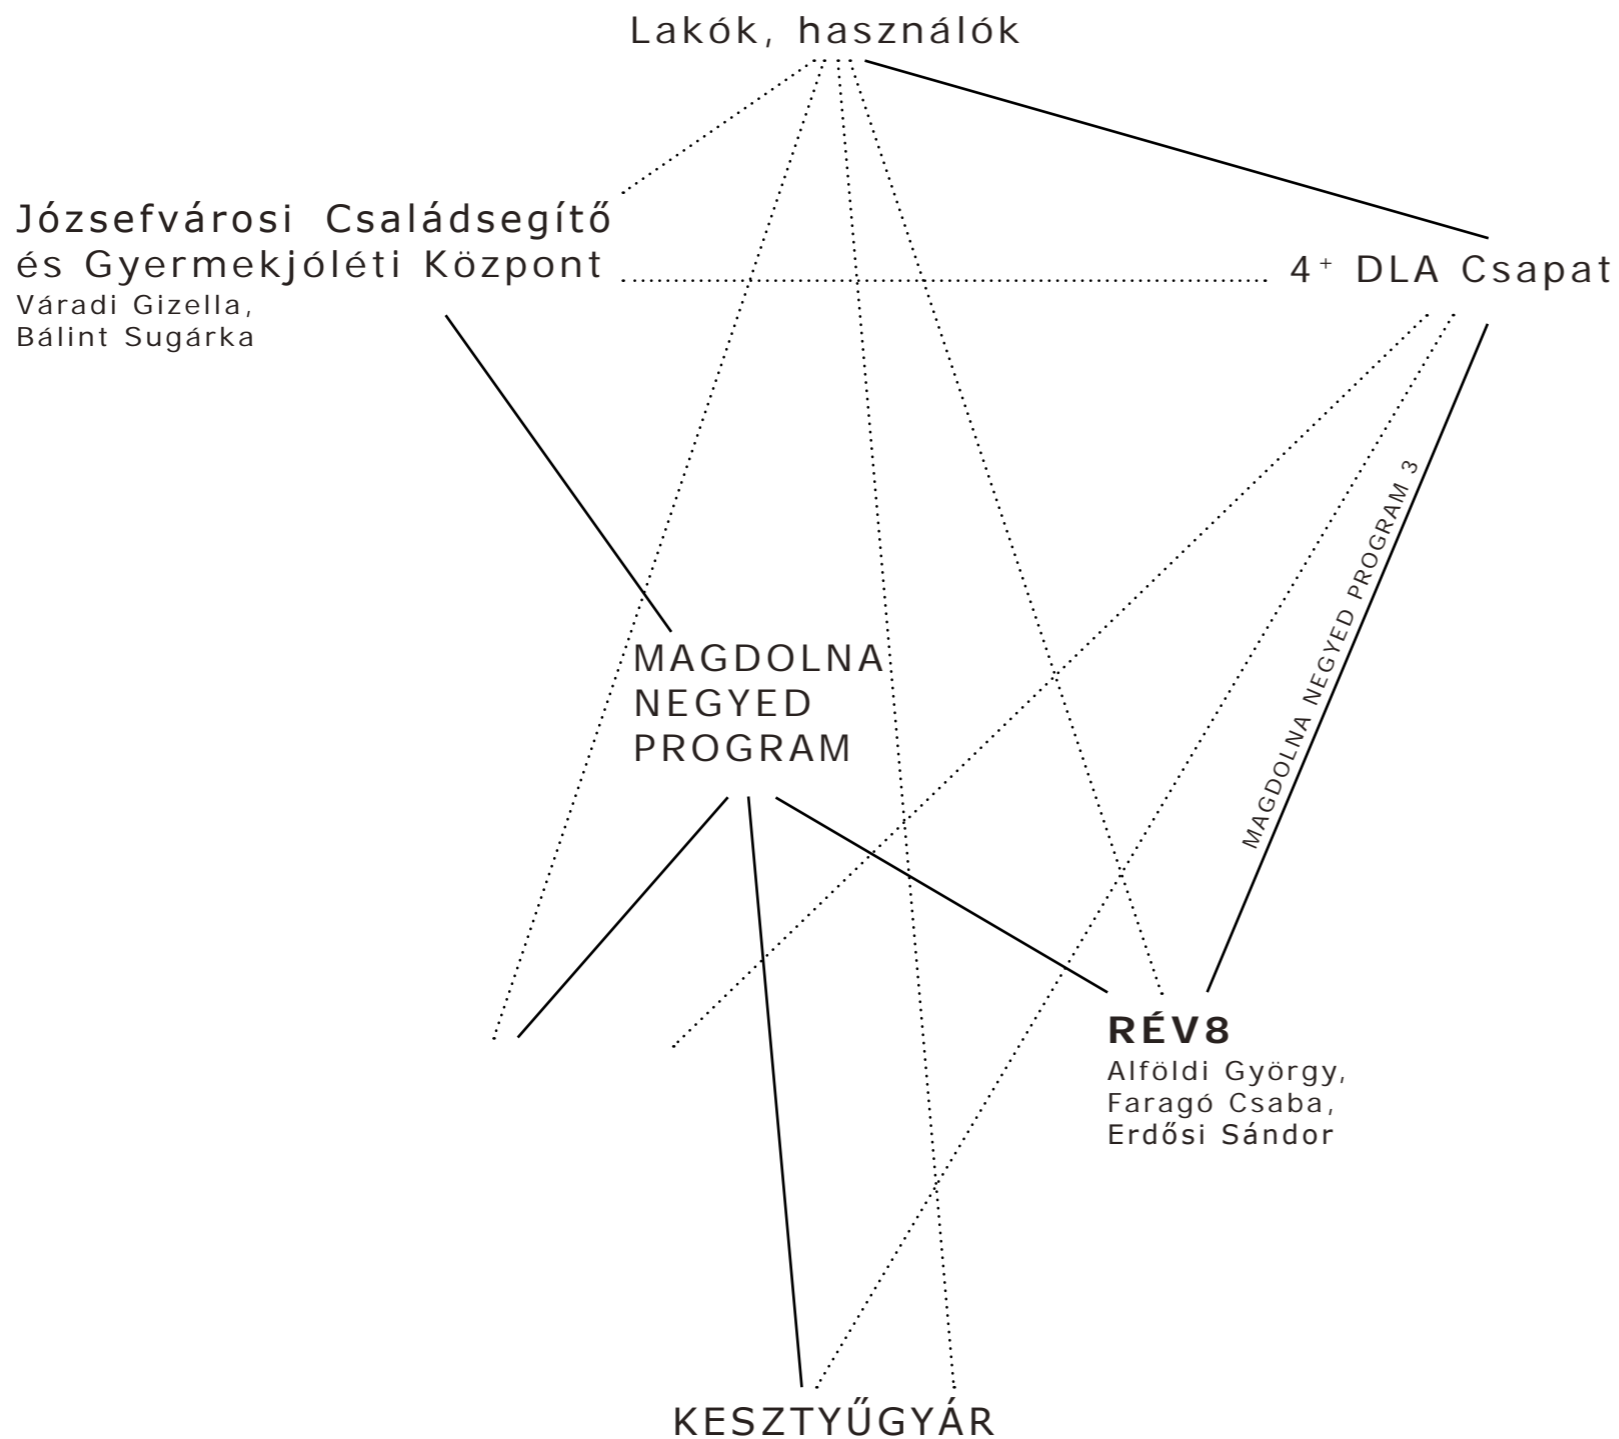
Lakók, használók

Józsefvárosi Családsegítő
és Gyermekjóléti Központ
Váradi Gizella,
Bálint Sugárka

4⁺ DLA Csapat

MAGDOLNA NEGYED PROGRAM 3

MAGDOLNA
NEGYED
PROGRAM

RÉV8
Alföldi György,
Faragó Csaba,
Erdősi Sándor

KESZTYŰGYÁR